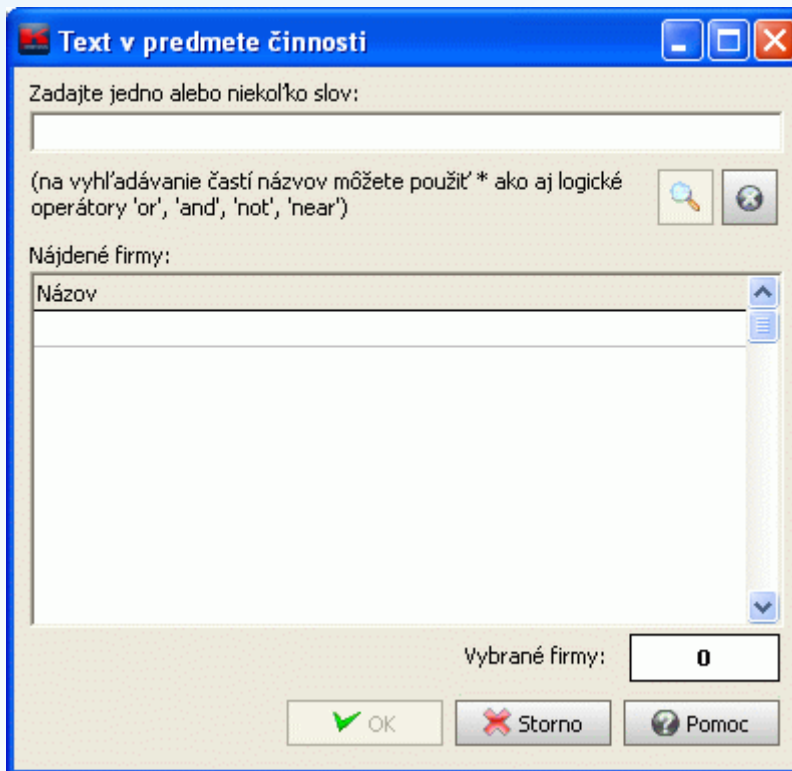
Text v predmete činnosti

Zadajte jedno alebo niekoľko slov:

(na vyhľadávanie častí názvov môžete použiť * ako aj logické operátory 'or', 'and', 'not', 'near')

Nájdené firmy:

| Názov |
|---|
| |

Vybrané firmy: 0

OK Storno Pomoc